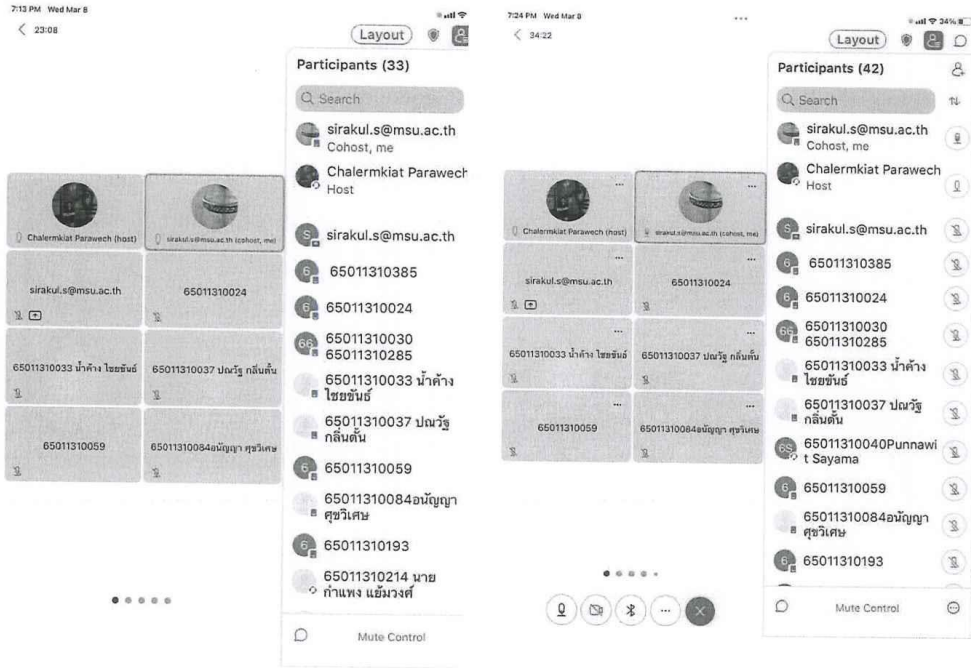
7:13 PM Wed Mar 8

< 23:08

Layout

Participants (33)

Search

sirakul.s@msu.ac.th
Cohost, me

Chalermkiat Parawech
Host

sirakul.s@msu.ac.th

65011310385

65011310024

65011310030
65011310285

65011310033 น้ำค้าง ไชยขันธ์

65011310037 ปณวัฐ กลิ่นตั้น

65011310059

65011310084อนัญญา ศุขวิเศษ

65011310193

65011310214 นาย กำแพง แย้มวงศ์

Mute Control

Chalermkiat Parawech (host)

sirakul.s@msu.ac.th (cohost, me)

sirakul.s@msu.ac.th

65011310024

65011310033 น้ำค้าง ไชยขันธ์

65011310037 ปณวัฐ กลิ่นตั้น

65011310059

65011310084อนัญญา ศุขวิเศษ

7:24 PM Wed Mar 8

< 34:22

Layout

Participants (42)

Search

sirakul.s@msu.ac.th
Cohost, me

Chalermkiat Parawech
Host

sirakul.s@msu.ac.th

65011310385

65011310024

65011310030
65011310285

65011310033 น้ำค้าง ไชยขันธ์

65011310037 ปณวัฐ กลิ่นตั้น

65011310040Punnawit Sayama

65011310059

65011310084อนัญญา ศุขวิเศษ

65011310193

Mute Control

Chalermkiat Parawech (host)

sirakul.s@msu.ac.th (cohost, me)

sirakul.s@msu.ac.th

65011310024

65011310033 น้ำค้าง ไชยขันธ์

65011310037 ปณวัฐ กลิ่นตั้น

65011310059

65011310084อนัญญา ศุขวิเศษ